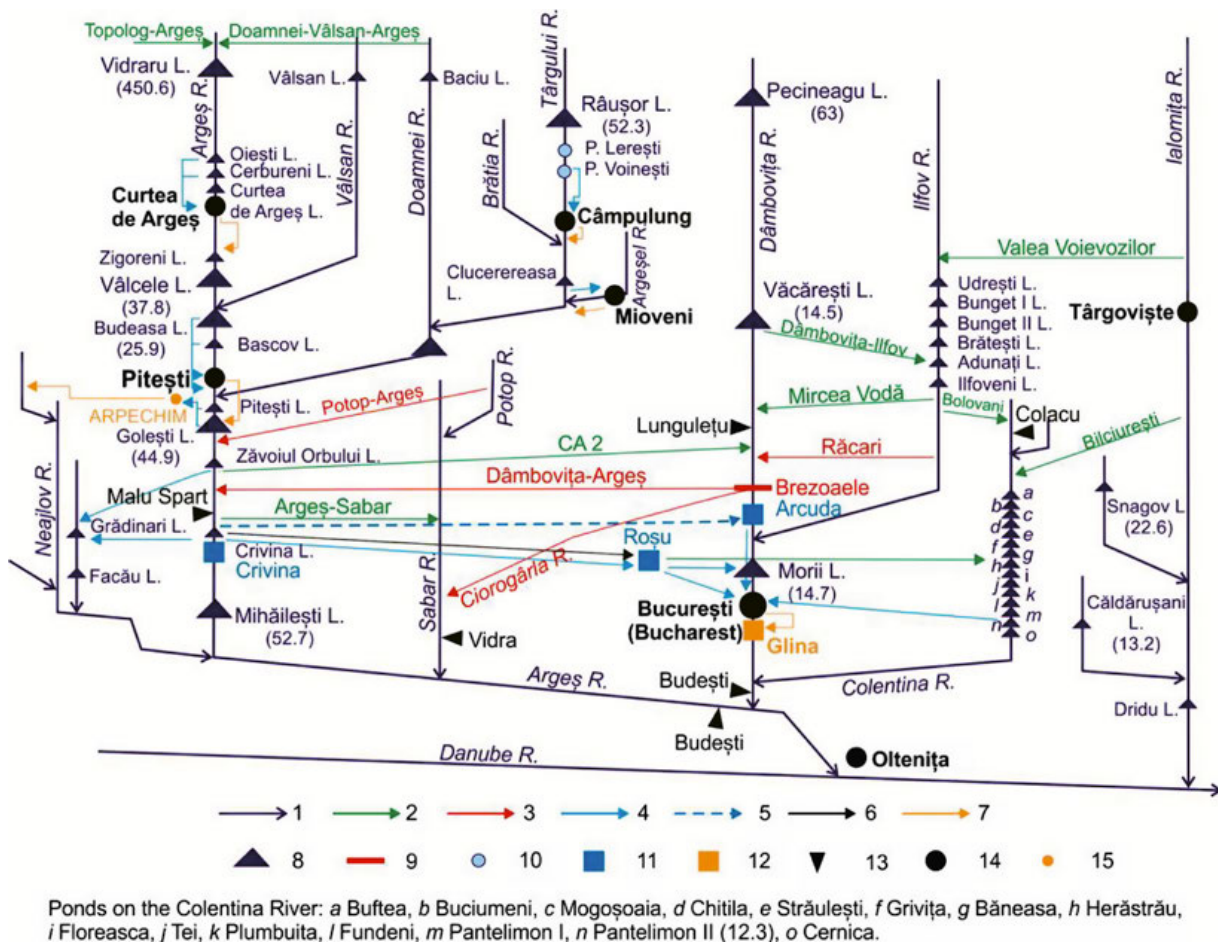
Topolog-Argeș
Doamnei-Vâlsan-Argeș
Vidraru L.
(450.6)
Vâlsan L.
Baciu L.
Târgului R.
Râușor L.
(52.3)
P. Lerești
P. Voinești
Pecineagu L.
(63)
Ialomița R.
Argeș R.
Oiești L.
Cerbureni L.
Curtea de Argeș L.
Curtea de Argeș
Vâlsan R.
Doamnei R.
Brătia R.
Câmpulung
Dâmbovița R.
Ilfov R.
Zigoreni L.
Vâlcele L.
(37.8)
Budeasa L.
(25.9)
Bascov L.
Clucerereasa L.
Argeșel R.
Mioveni
Valea Voievozilor
Văcărești L.
(14.5)
Udrești L.
Bunget I L.
Bunget II L.
Brătești L.
Adunați L.
Ilfoveni L.
Târgoviște
Dâmbovița-Ilfov
Pitești
ARPECHIM
Pitești L.
Potop-Argeș
Potop R.
Mircea Vodă
Bolovani
Colacu
Golești L.
(44.9)
Lunguletu
Zăvoiul Orbului L.
CA 2
Răcari
Bilciurești
Neajlov R.
Malu Spart
Dâmbovița-Argeș
Brezoaele
Argeș-Sabar
Arcuda
Grădinari L.
Snagov L.
(22.6)
Roșu
Crivina L.
Crivina
Facău L.
Ciorogârla R.
Morii L.
(14.7)
Sabar R.
Mihăilești L.
(52.7)
București
(Bucharest)
Glina
Vidra
Căldărușani L.
(13.2)
a b c d e f g h i j k l m n o
Argeș R.
Budești
Colentina R.
Budești
Dridu L.
Danube R.
Oltenița
1 2 3 4 5 6 7
8 9 10 11 12 13 14 15

Ponds on the Colentina River: *a* Buftea, *b* Buciumeni, *c* Mogoșoaia, *d* Chitila, *e* Străulești, *f* Grivița, *g* Băneasa, *h* Herăstrău, *i* Floreasca, *j* Tei, *k* Plumbuita, *l* Fundeni, *m* Pantelimon I, *n* Pantelimon II (12.3), *o* Cernica.